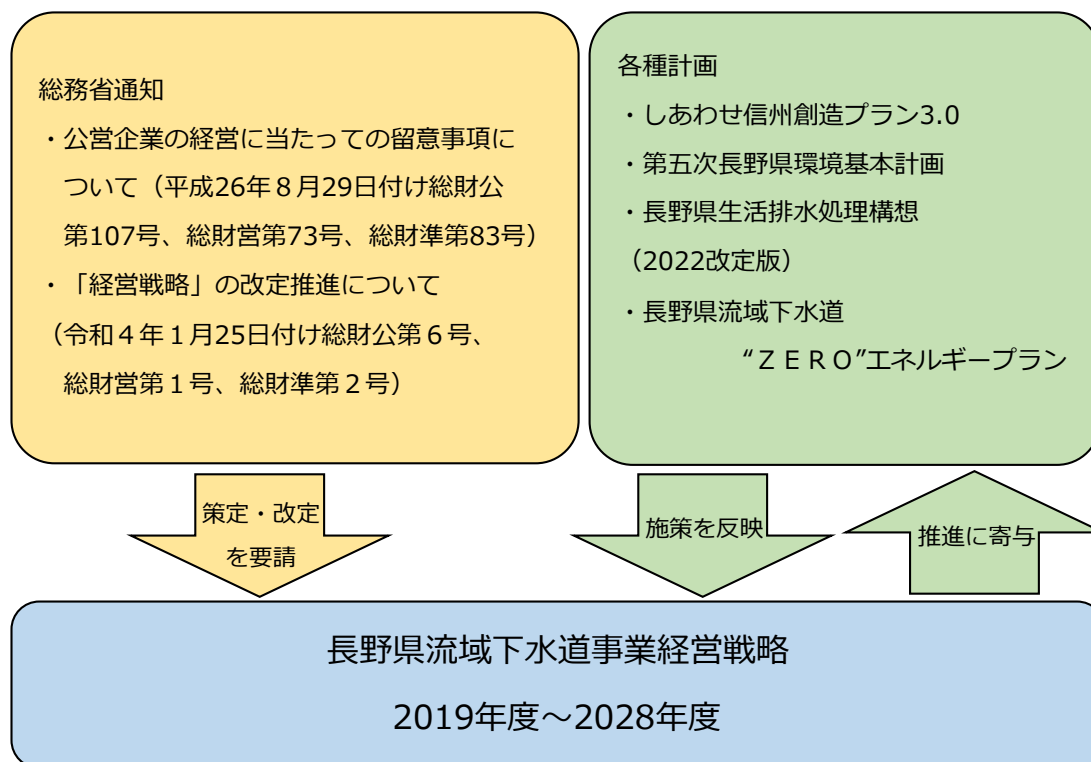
総務省通知

・公営企業の経営に当たっての留意事項について（平成26年８月29日付け総財公第107号、総財営第73号、総財準第83号）

・「経営戦略」の改定推進について（令和４年１月25日付け総財公第６号、総財営第１号、総財準第２号）

各種計画

・しあわせ信州創造プラン3.0

・第五次長野県環境基本計画

・長野県生活排水処理構想（2022改定版）

・長野県流域下水道“ＺＥＲＯ”エネルギープラン

策定・改定を要請

施策を反映

推進に寄与

長野県流域下水道事業経営戦略

2019年度～2028年度